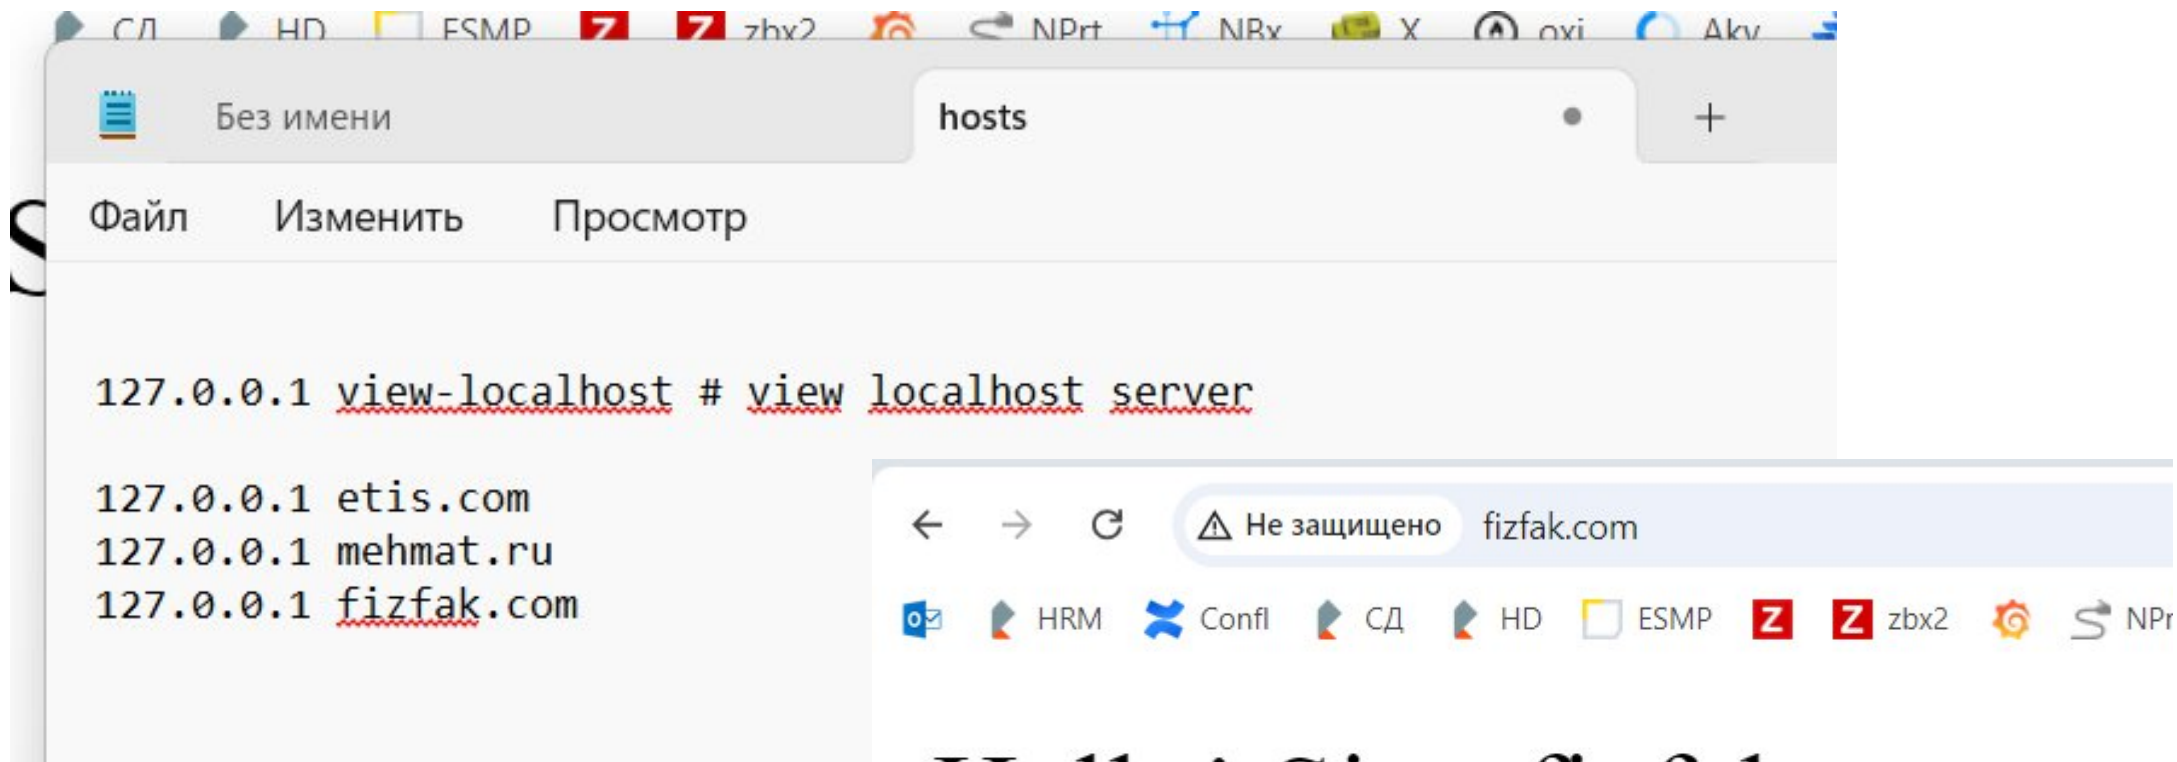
СД HD ESMP Z Z zbx2 NPrt NBx X oxi Akv

Без имени

hosts

+

Файл Изменить Просмотр

127.0.0.1 view-localhost # view localhost server

127.0.0.1 etis.com
127.0.0.1 mehmat.ru
127.0.0.1 fizfak.com

Не защищено fizfak.com

HRM Confl СД HD ESMP Z Z zbx2 NPr

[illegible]